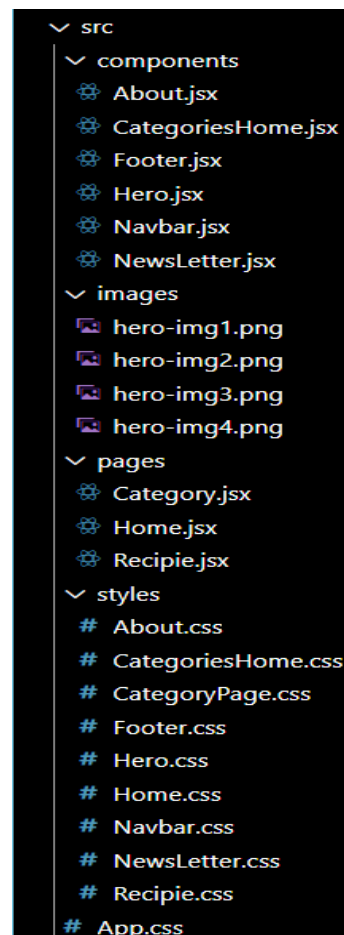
src
components
About.jsx
CategoriesHome.jsx
Footer.jsx
Hero.jsx
Navbar.jsx
NewsLetter.jsx
images
hero-img1.png
hero-img2.png
hero-img3.png
hero-img4.png
pages
Category.jsx
Home.jsx
Recipie.jsx
styles
# About.css
# CategoriesHome.css
# CategoryPage.css
# Footer.css
# Hero.css
# Home.css
# Navbar.css
# NewsLetter.css
# Recipie.css
# App.css